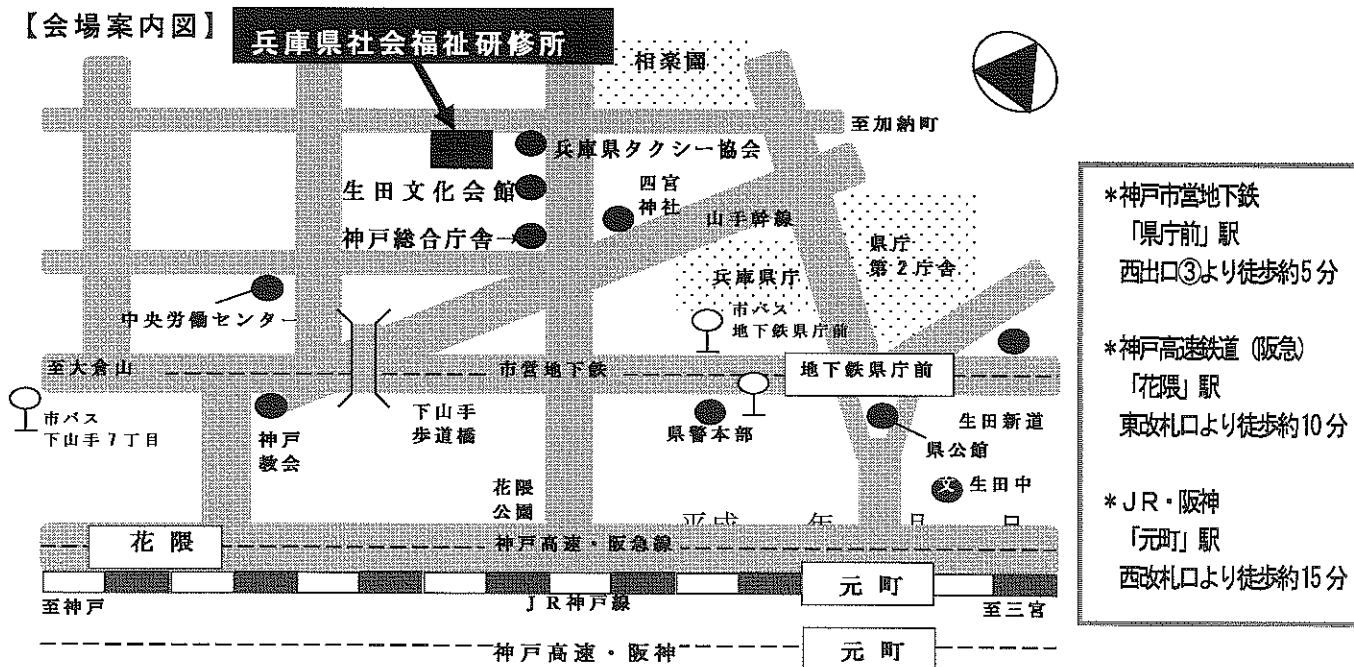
【会場案内図】

兵庫県社会福祉研修所

相楽園

至加納町

兵庫県タクシー協会

生田文化会館

四宮神社

神戸総合庁舎

山手幹線

県庁第２庁舎

兵庫県庁

中央労働センター

市バス地下鉄県庁前

至大倉山

市営地下鉄

地下鉄県庁前

市バス下山手７丁目

神戸教会

下山手歩道橋

県警本部

県公館

生田新道

花隈公園

生田中

平成　年　月　日

花隈

神戸高速・阪急線

元町

至神戸

ＪＲ神戸線

至三宮

神戸高速・阪神

元町

＊神戸市営地下鉄
「県庁前」駅
西出口③より徒歩約５分

＊神戸高速鉄道（阪急）
「花隈」駅
東改札口より徒歩約10分

＊ＪＲ・阪神
「元町」駅
西改札口より徒歩約15分